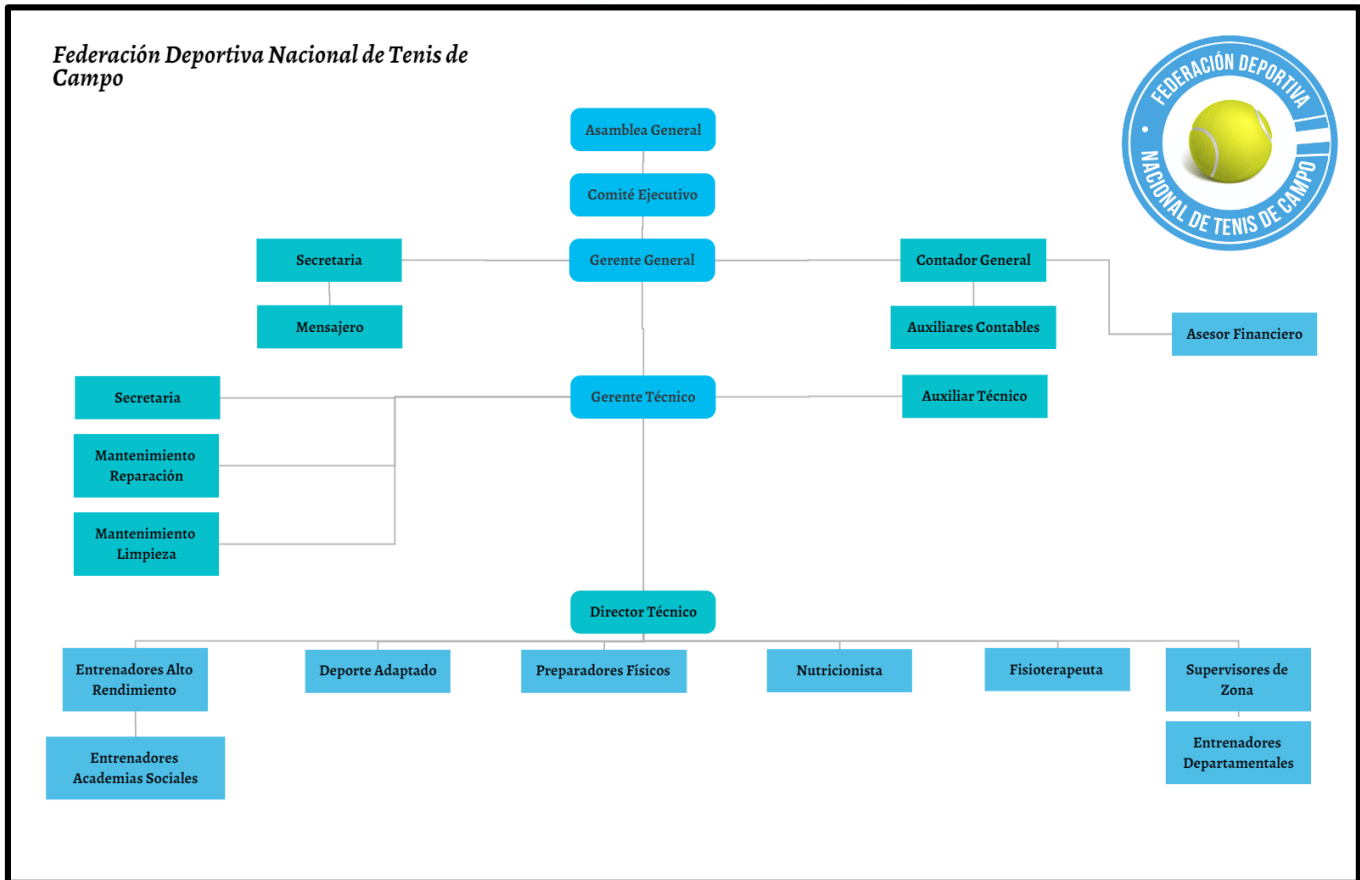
Federación Deportiva Nacional de Tenis de Campo

FEDERACIÓN DEPORTIVA
NACIONAL DE TENIS DE CAMPO

Asamblea General

Comité Ejecutivo

Secretaria

Gerente General

Contador General

Mensajero

Auxiliares Contables

Asesor Financiero

Secretaria

Gerente Técnico

Auxiliar Técnico

Mantenimiento Reparación

Mantenimiento Limpieza

Director Técnico

Entrenadores Alto Rendimiento

Deporte Adaptado

Preparadores Físicos

Nutricionista

Fisioterapeuta

Supervisores de Zona

Entrenadores Academias Sociales

Entrenadores Departamentales